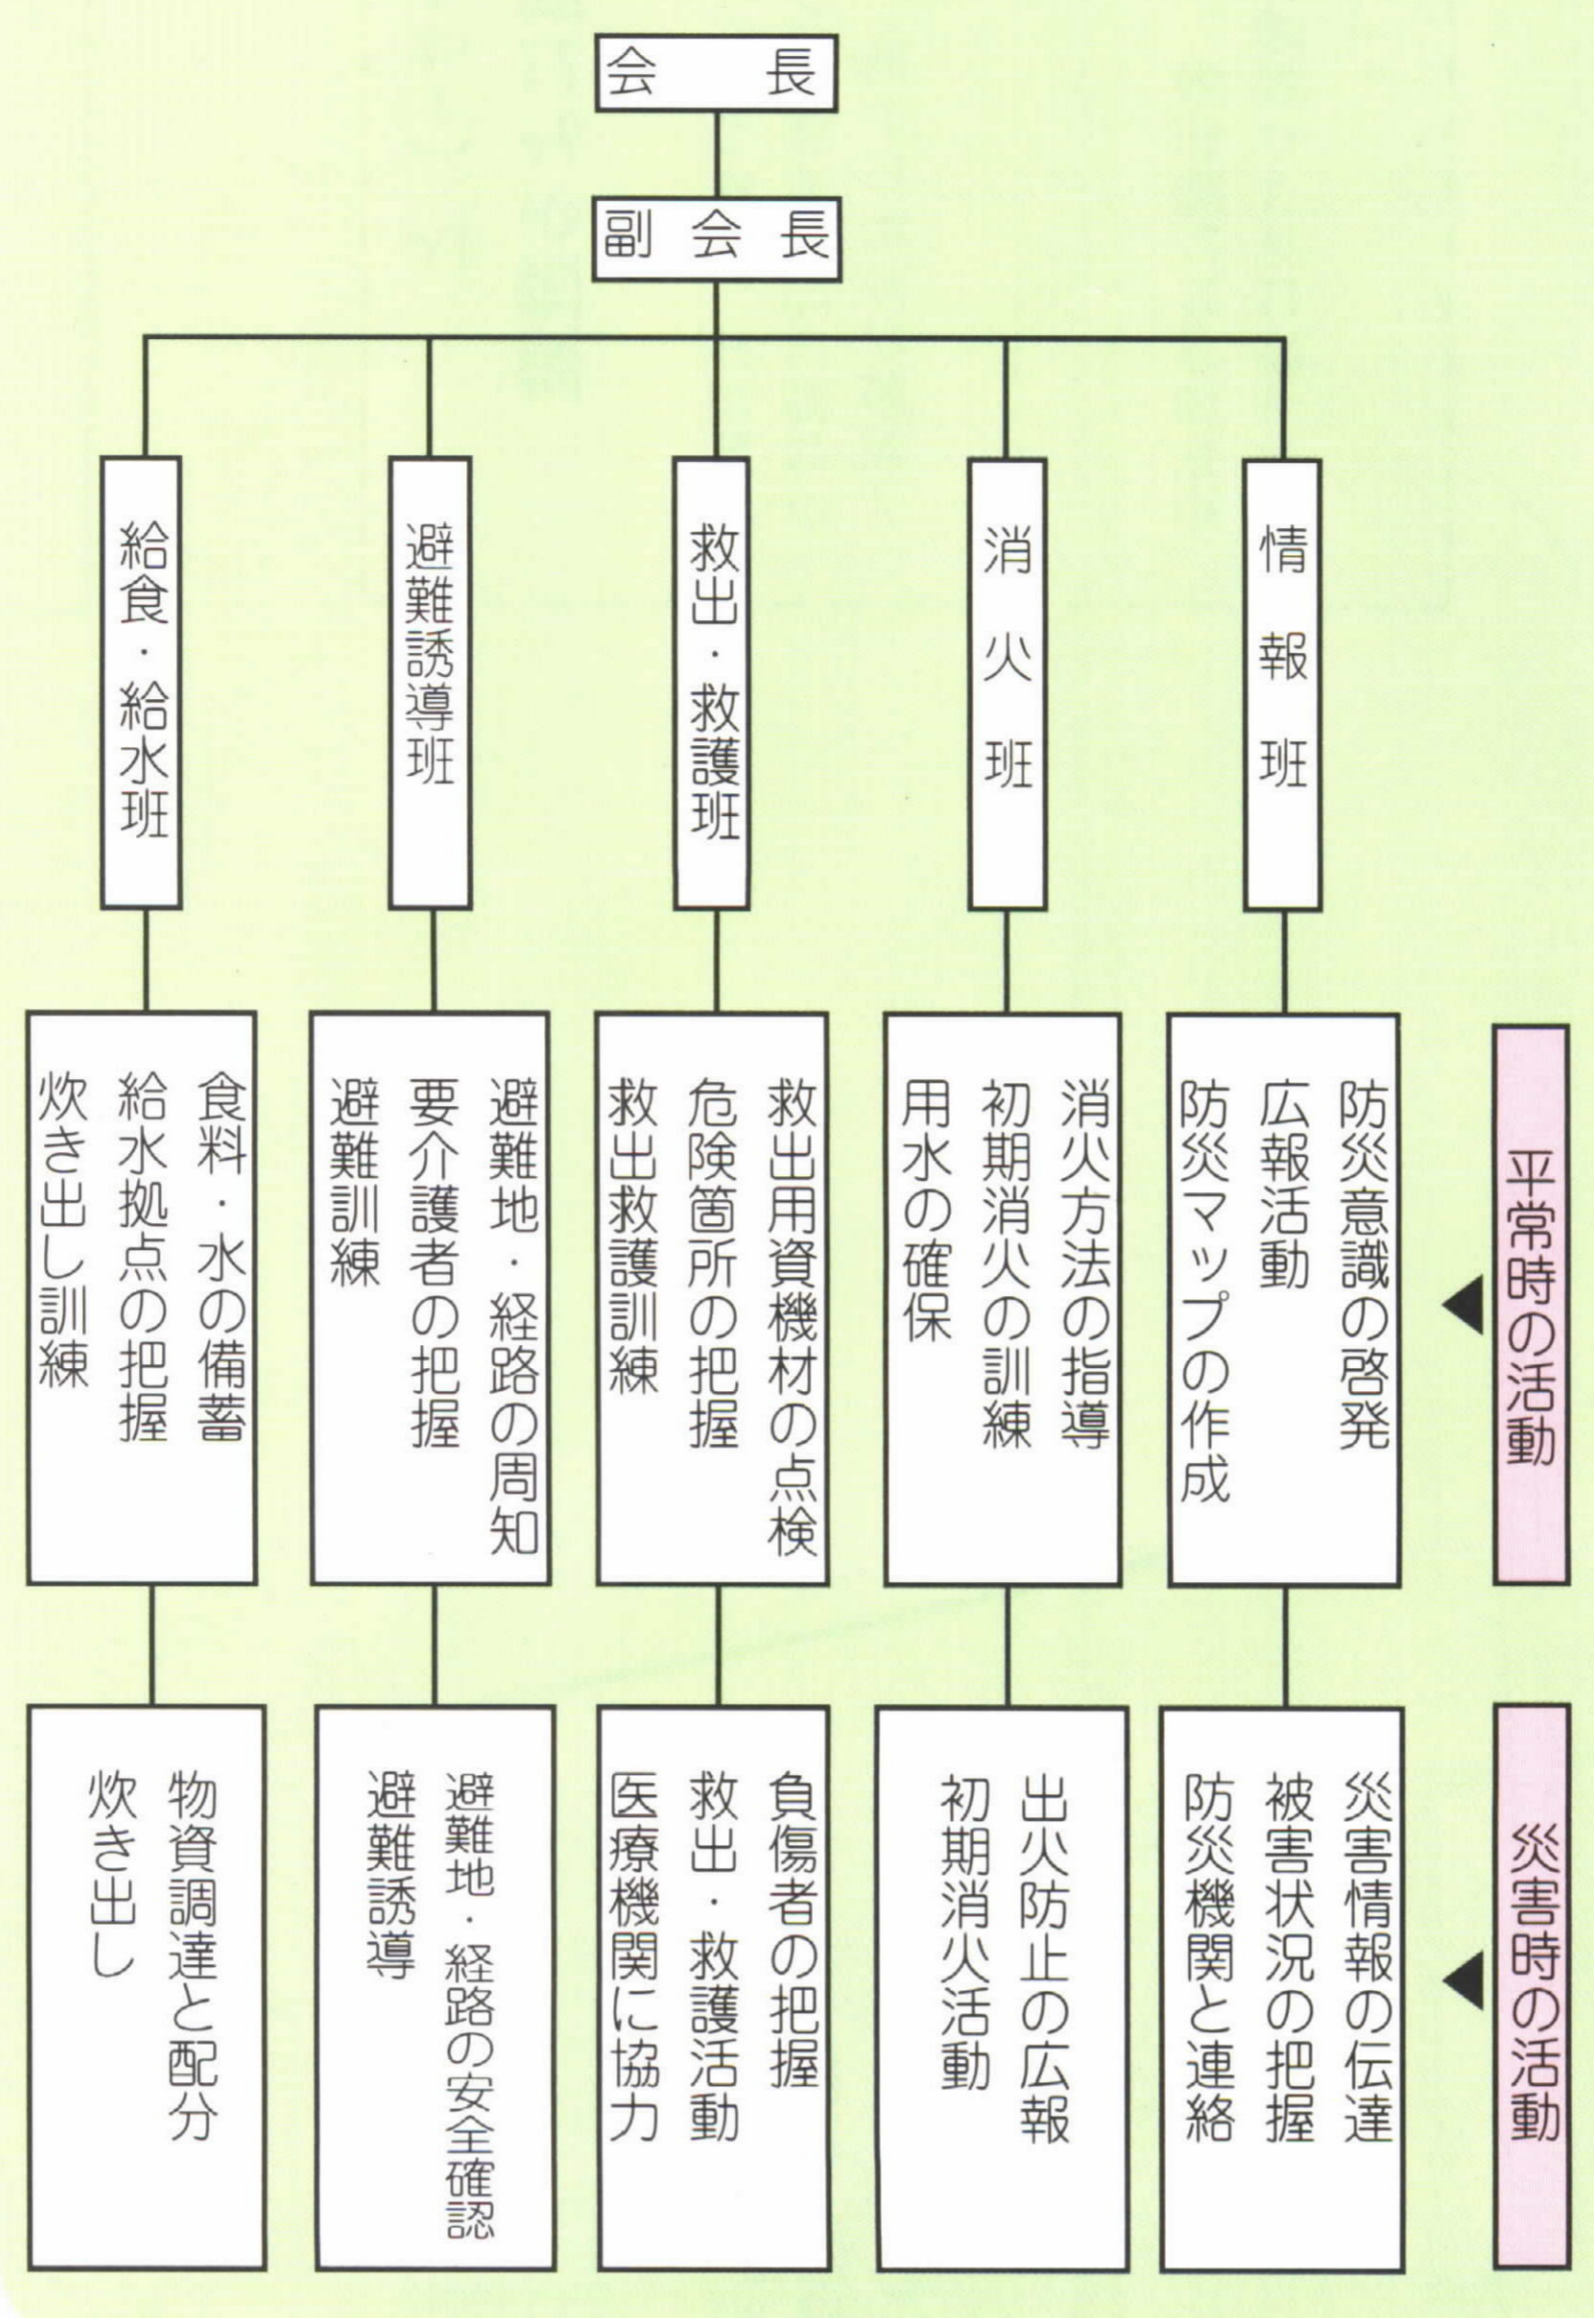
会長

副会長

給食・給水班

避難誘導班

救出・救護班

消火班

情報班

食料・水の備蓄
給水拠点の把握
炊き出し訓練

避難地・経路の周知
要介護者の把握
避難訓練

救出用資機材の点検
危険箇所の把握
救出救護訓練

消火方法の指導
初期消火の訓練
用水の確保

防災意識の啓発
広報活動
防災マップの作成

平常時の活動

物資調達と配分
炊き出し

避難地・経路の安全確認
避難誘導

負傷者の把握
救出・救護活動
医療機関に協力

出火防止の広報
初期消火活動

災害情報の伝達
被害状況の把握
防災機関と連絡

災害時の活動